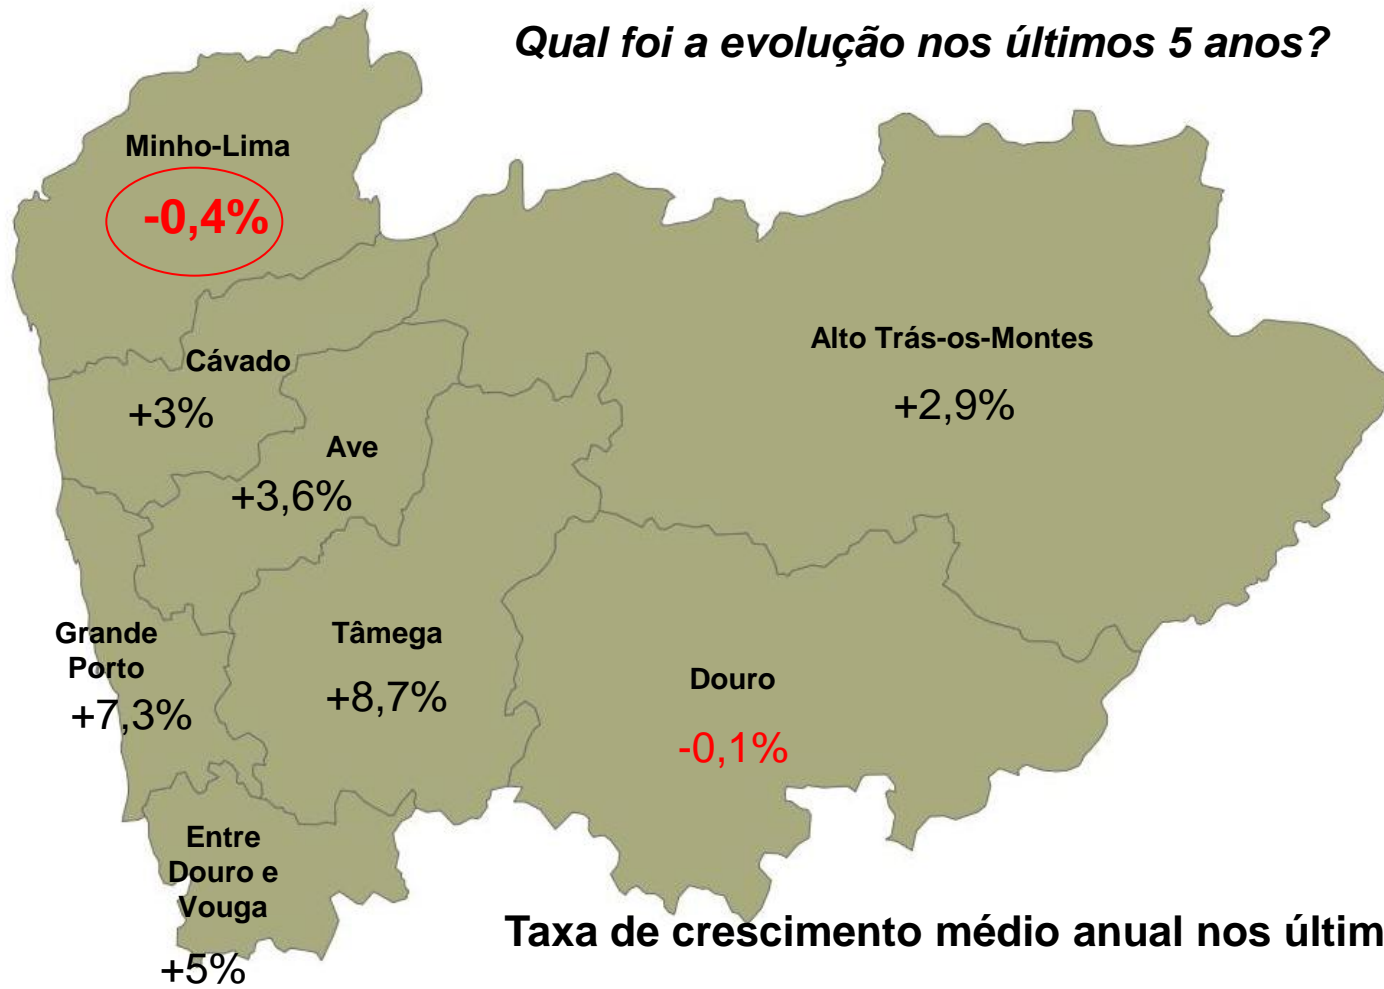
Qual foi a evolução nos últimos 5 anos?

Minho-Lima
-0,4%

Alto Trás-os-Montes
+2,9%

Cávado
+3%

Ave
+3,6%

Grande Porto
+7,3%

Tâmega
+8,7%

Douro
-0,1%

Entre Douro e Vouga
+5%

Taxa de crescimento médio anual nos últim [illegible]